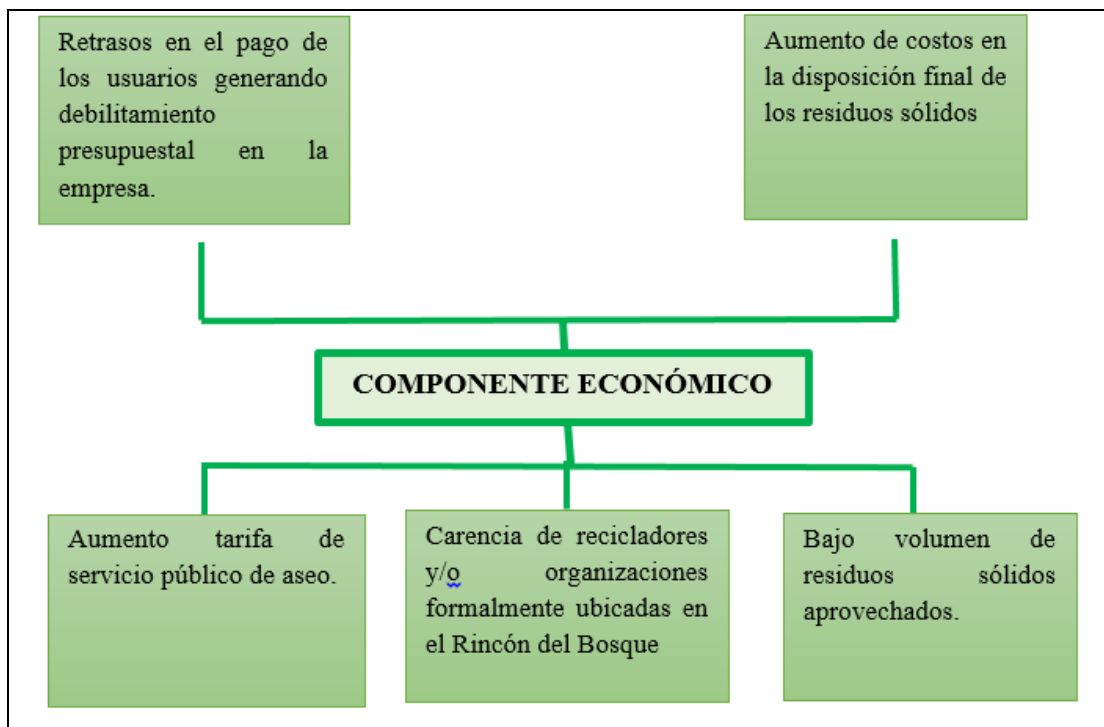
Retrasos en el pago de los usuarios generando debilitamiento presupuestal en la empresa.

Aumento de costos en la disposición final de los residuos sólidos

COMPONENTE ECONÓMICO

Aumento tarifa de servicio público de aseo.

Carencia de recicladores y/o organizaciones formalmente ubicadas en el Rincón del Bosque

Bajo volumen de residuos sólidos aprovechados.